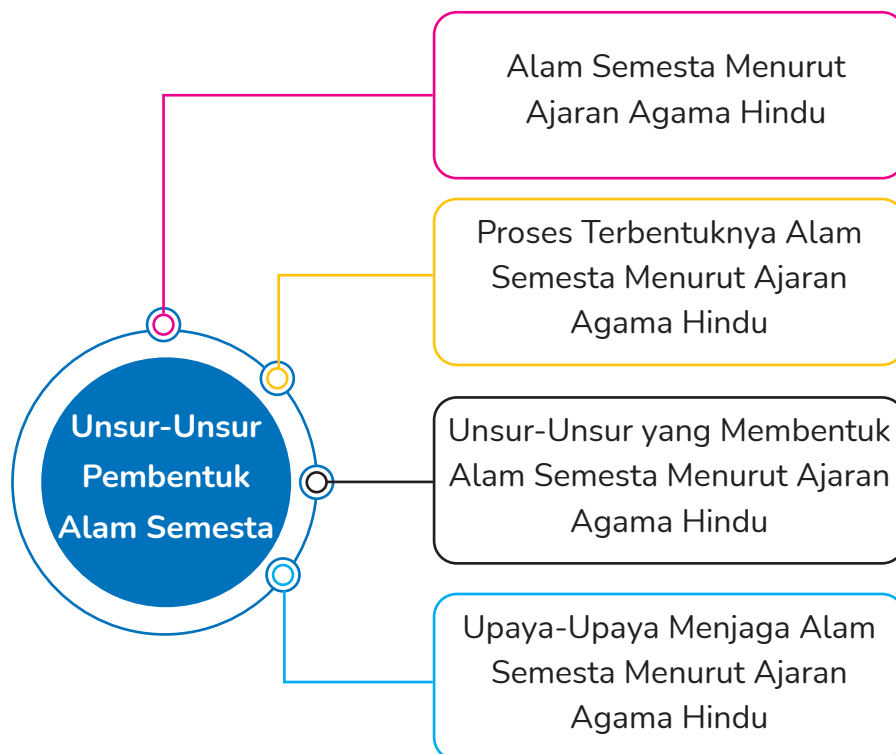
Unsur-Unsur Pembentuk Alam Semesta

Alam Semesta Menurut Ajaran Agama Hindu

Proses Terbentuknya Alam Semesta Menurut Ajaran Agama Hindu

Unsur-Unsur yang Membentuk Alam Semesta Menurut Ajaran Agama Hindu

Upaya-Upaya Menjaga Alam Semesta Menurut Ajaran Agama Hindu